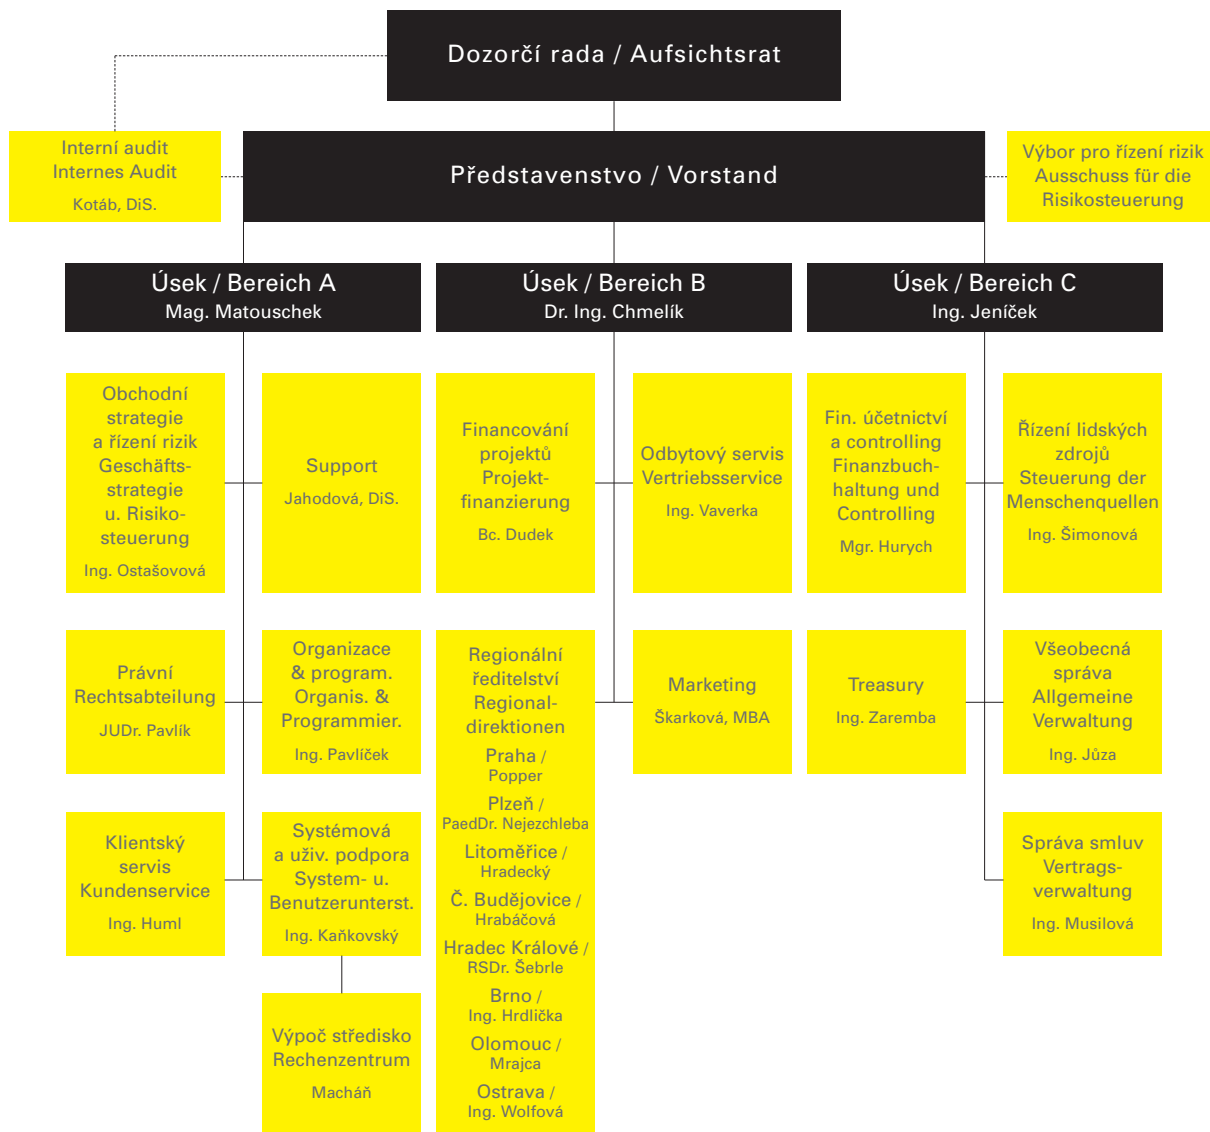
Dozorčí rada / Aufsichtsrat

Interní audit
Internes Audit
Kotáb, DiS.

Představenstvo / Vorstand

Výbor pro řízení rizik
Ausschuss für die Risikosteuerung

Úsek / Bereich A
Mag. Matouschek

Úsek / Bereich B
Dr. Ing. Chmelík

Úsek / Bereich C
Ing. Jeníček

Obchodní strategie a řízení rizik
Geschäftsstrategie u. Risikosteuerung
Ing. Ostašovová

Support
Jahodová, DiS.

Financování projektů
Projektfinanzierung
Bc. Dudek

Odbytový servis
Vertriebsservice
Ing. Vaverka

Fin. účetnictví a controlling
Finanzbuchhaltung und Controlling
Mgr. Hurych

Řízení lidských zdrojů
Steuerung der Menschenquellen
Ing. Šimonová

Právní
Rechtsabteilung
JUDr. Pavlík

Organizace & program.
Organis. & Programmier.
Ing. Pavlíček

Regionální ředitelství
Regionaldirektionen
Praha / Popper
Plzeň / PaedDr. Nejezchleba
Litoměřice / Hradecký
Č. Budějovice / Hrabáčová
Hradec Králové / RSDr. Šebrle
Brno / Ing. Hrdlička
Olomouc / Mrajca
Ostrava / Ing. Wolfová

Marketing
Škarková, MBA

Treasury
Ing. Zaremba

Všeobecná správa
Allgemeine Verwaltung
Ing. Jůza

Klientský servis
Kundenservice
Ing. Huml

Systémová a uživ. podpora
System- u. Benutzerunterst.
Ing. Kaňkovský

Správa smluv
Vertragsverwaltung
Ing. Musilová

Výpoč středisko
Rechenzentrum
Macháň